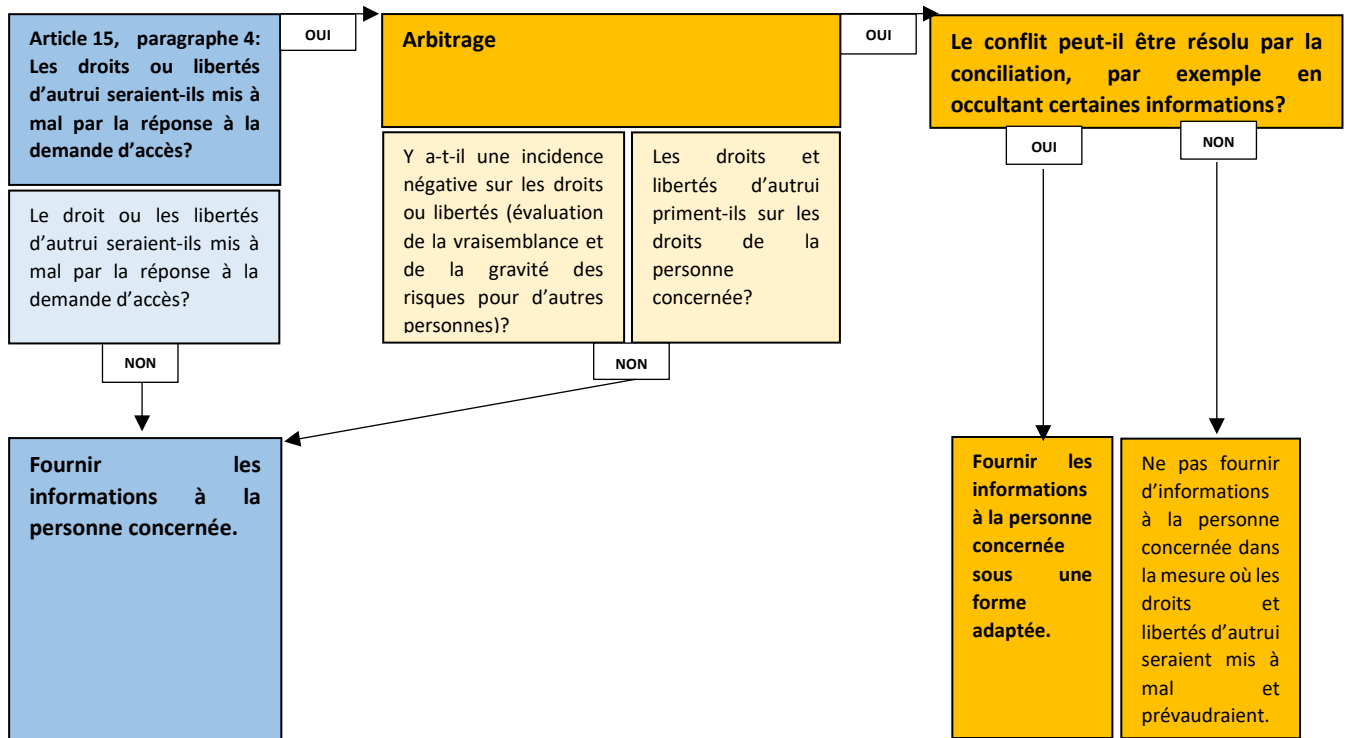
Article 15, paragraphe 4: Les droits ou libertés d'autrui seraient-ils mis à mal par la réponse à la demande d'accès?

Le droit ou les libertés d'autrui seraient-ils mis à mal par la réponse à la demande d'accès?

OUI

Arbitrage

Y a-t-il une incidence négative sur les droits ou libertés (évaluation de la vraisemblance et de la gravité des risques pour d'autres personnes)?

Les droits et libertés d'autrui priment-ils sur les droits de la personne concernée?

OUI

Le conflit peut-il être résolu par la conciliation, par exemple en occultant certaines informations?

OUI

NON

NON

NON

Fournir les informations à la personne concernée.

Fournir les informations à la personne concernée sous une forme adaptée.

Ne pas fournir d'informations à la personne concernée dans la mesure où les droits et libertés d'autrui seraient mis à mal et prévaudraient.